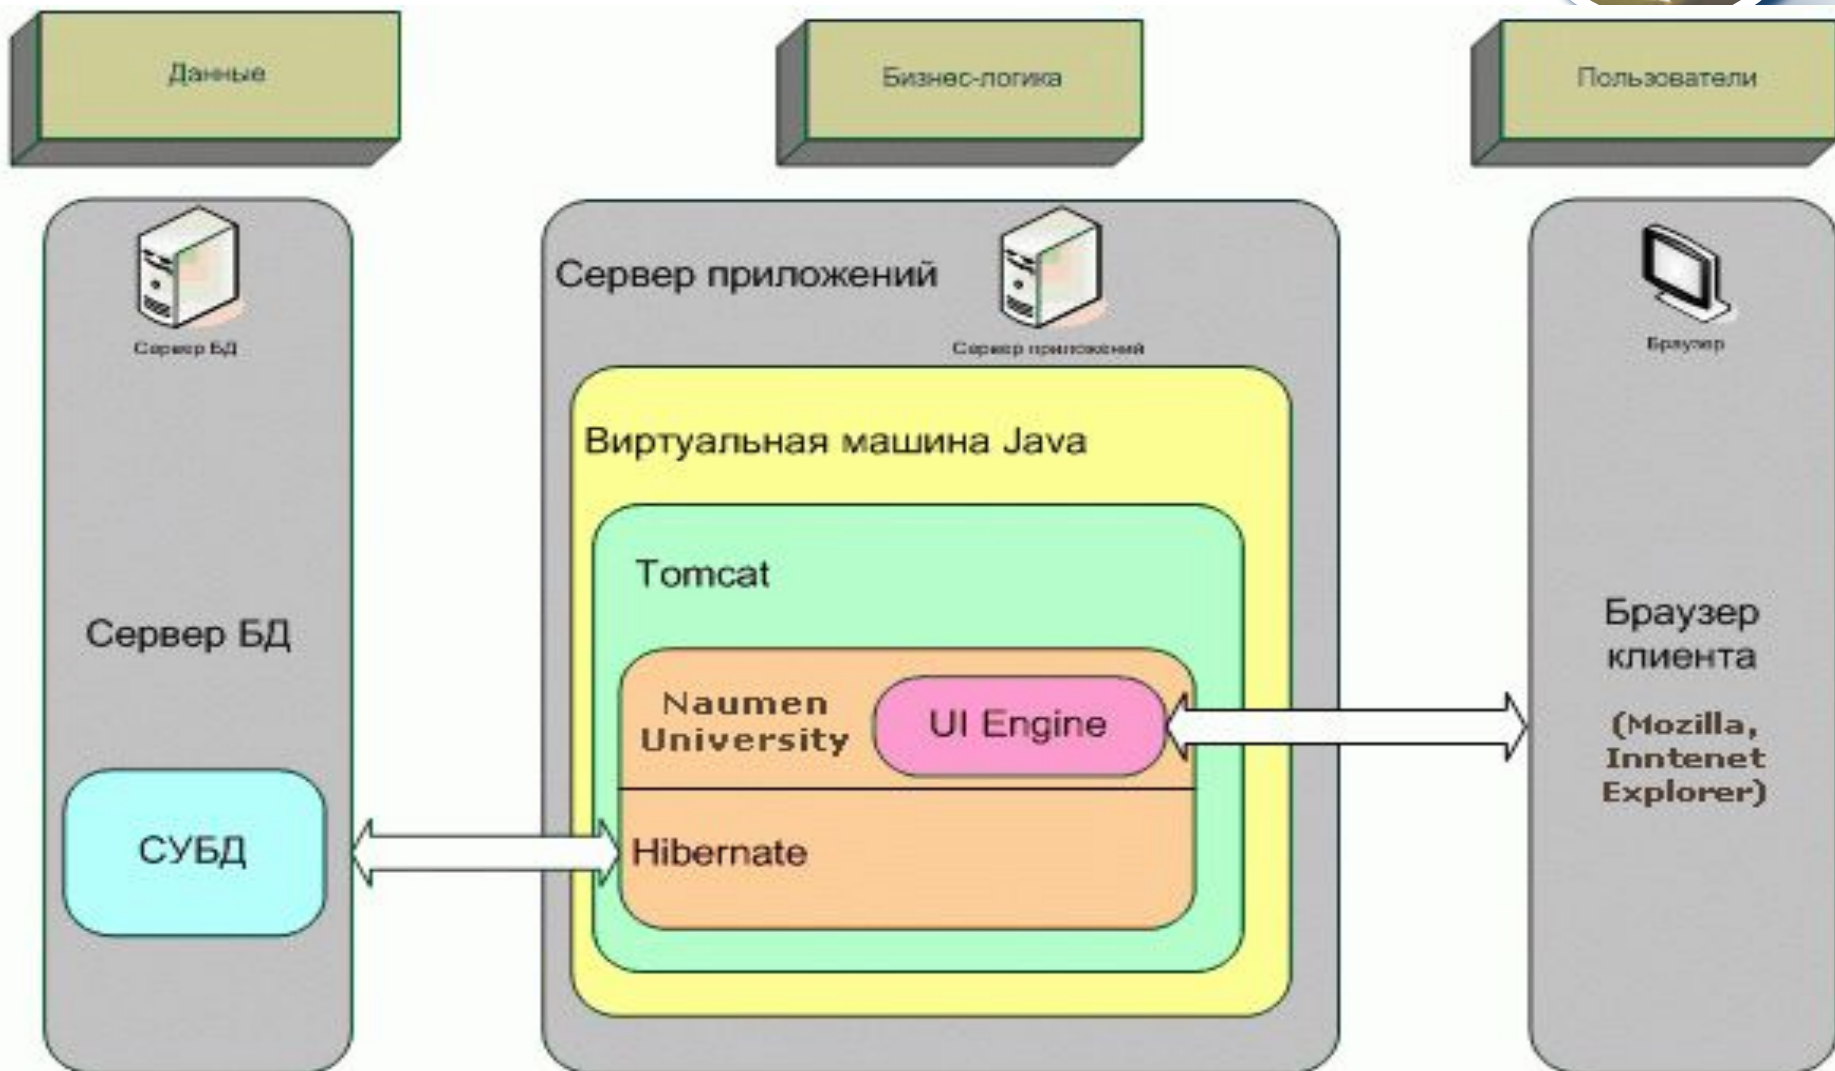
Данные

Бизнес-логика

Пользователи

Сервер БД

Сервер приложений

Сервер приложений

Браузер

Сервер БД

Виртуальная машина Java

Tomcat

Naumen University

UI Engine

Hibernate

СУБД

Браузер клиента

(Mozilla, Inntenet Explorer)